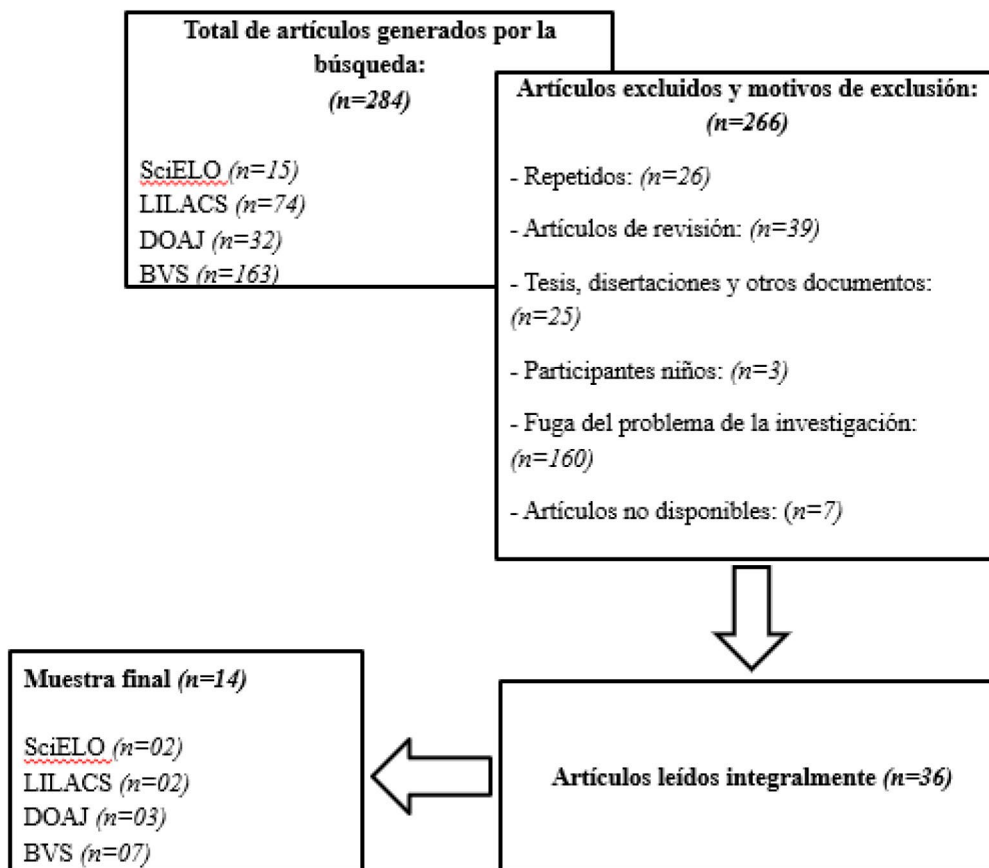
Total de artículos generados por la búsqueda:
(n=284)

SciELO (n=15)
LILACS (n=74)
DOAJ (n=32)
BVS (n=163)

Artículos excluidos y motivos de exclusión:
(n=266)

- Repetidos: (n=26)

- Artículos de revisión: (n=39)

- Tesis, disertaciones y otros documentos: (n=25)

- Participantes niños: (n=3)

- Fuga del problema de la investigación: (n=160)

- Artículos no disponibles: (n=7)

Artículos leídos integralmente (n=36)

Muestra final (n=14)

SciELO (n=02)
LILACS (n=02)
DOAJ (n=03)
BVS (n=07)